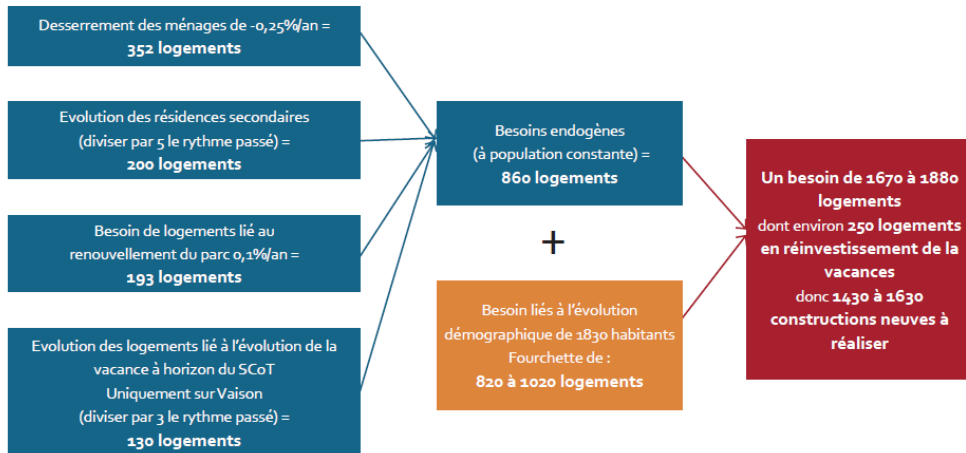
Desserrement des ménages de -0,25%/an =
352 logements

Evolution des résidences secondaires (diviser par 5 le rythme passé) =
200 logements

Besoin de logements lié au renouvellement du parc 0,1%/an =
193 logements

Evolution des logements lié à l'évolution de la vacance à horizon du SCoT Uniquement sur Vaison (diviser par 3 le rythme passé) =
130 logements

Besoins endogènes (à population constante) =
860 logements

+

Besoin liés à l'évolution démographique de 1830 habitants Fourchette de :
820 à 1020 logements

Un besoin de 1670 à 1880 logements
dont environ 250 logements en réinvestissement de la vacances
donc 1430 à 1630 constructions neuves à réaliser